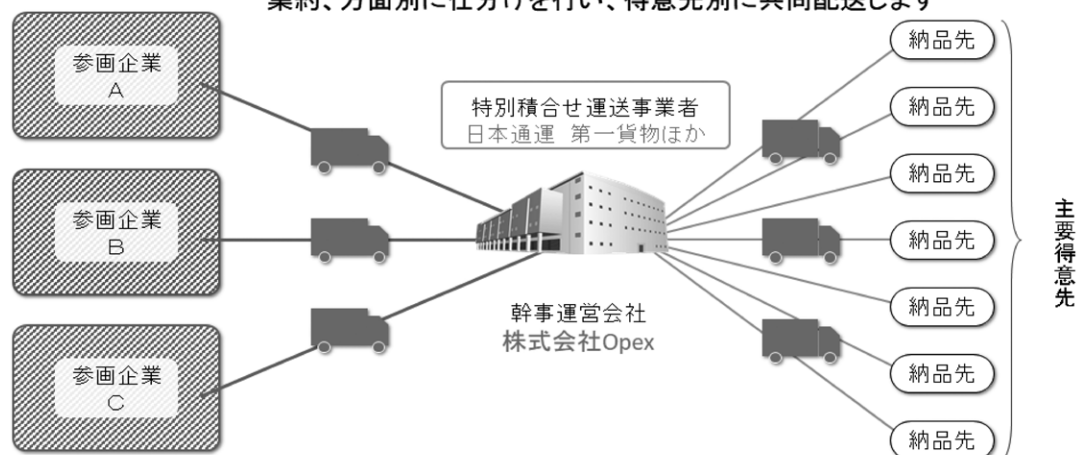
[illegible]約、方面別に仕分けを行い、得意先別に共同配送します

参画企業 A

参画企業 B

参画企業 C

特別積合せ運送事業者
日本通運 第一貨物ほか

幹事運営会社
株式会社Opex

納品先
納品先
納品先
納品先
納品先
納品先
納品先

主要得意先